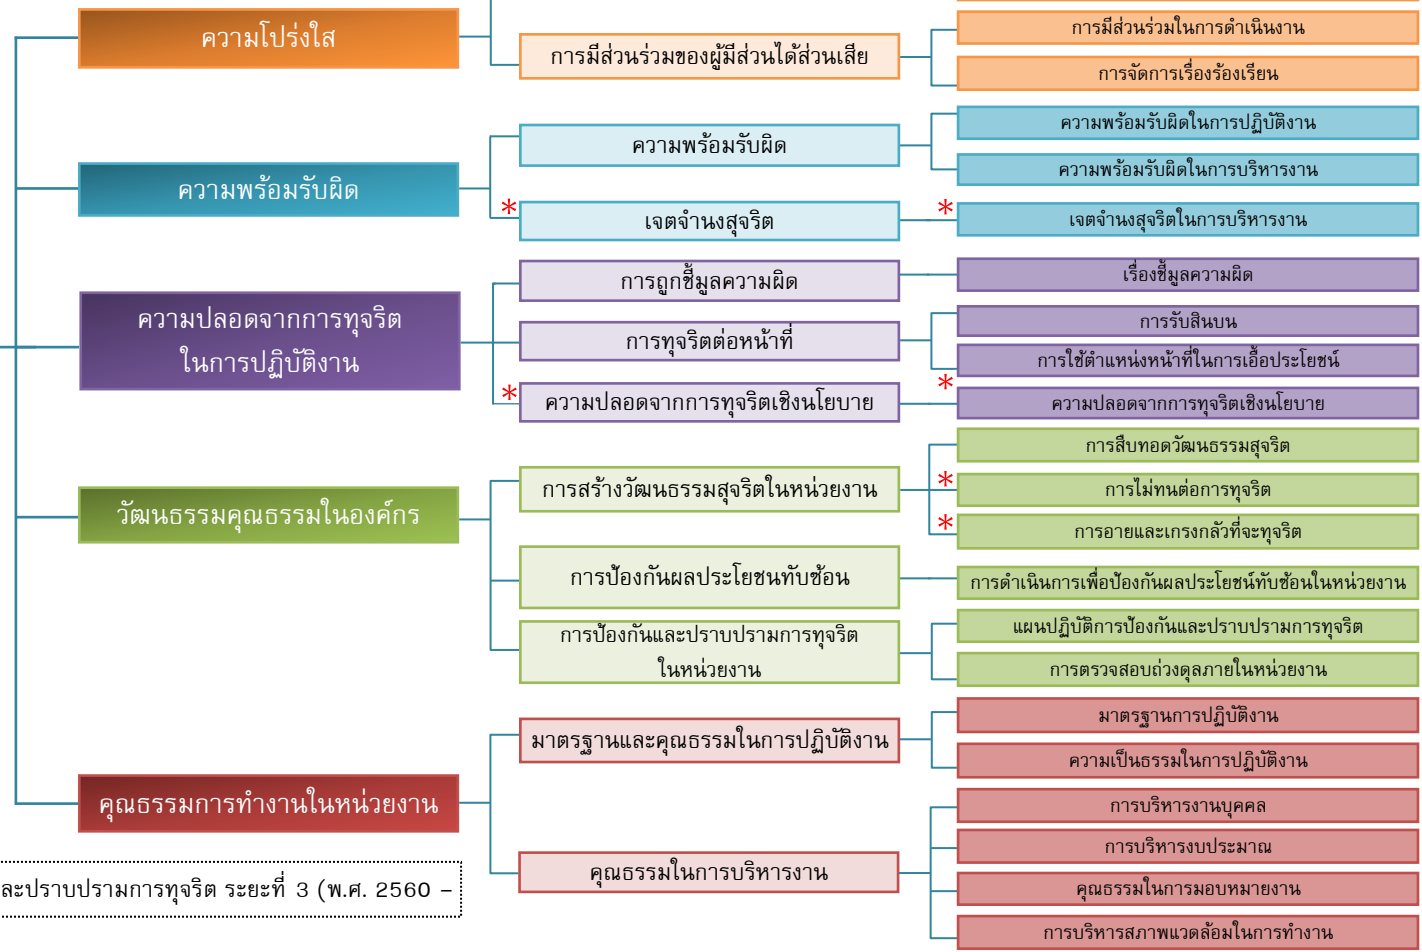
ความโปร่งใส

การมีส่วนร่วมของผู้มีส่วนได้ส่วนเสีย

การมีส่วนร่วมในการดำเนินงาน

การจัดการเรื่องร้องเรียน

ความพร้อมรับผิด

ความพร้อมรับผิด

ความพร้อมรับผิดในการปฏิบัติงาน

ความพร้อมรับผิดในการบริหารงาน

*

เจตจำนงสุจริต

*

เจตจำนงสุจริตในการบริหารงาน

ความปลอดจากการทุจริตในการปฏิบัติงาน

การถูกชี้มูลความผิด

เรื่องชี้มูลความผิด

การทุจริตต่อหน้าที่

การรับสินบน

การใช้ตำแหน่งหน้าที่ในการเอื้อประโยชน์

*

ความปลอดจากการทุจริตเชิงนโยบาย

*

ความปลอดจากการทุจริตเชิงนโยบาย

วัฒนธรรมคุณธรรมในองค์กร

การสร้างวัฒนธรรมสุจริตในหน่วยงาน

การสืบทอดวัฒนธรรมสุจริต

*

การไม่ทนต่อการทุจริต

*

การอายและเกรงกลัวที่จะทุจริต

การป้องกันผลประโยชนทับซ้อน

การดำเนินการเพื่อป้องกันผลประโยชน์ทับซ้อนในหน่วยงาน

การป้องกันและปราบปรามการทุจริตในหน่วยงาน

แผนปฏิบัติการป้องกันและปราบปรามการทุจริต

การตรวจสอบถ่วงดุลภายในหน่วยงาน

คุณธรรมการทำงานในหน่วยงาน

มาตรฐานและคุณธรรมในการปฏิบัติงาน

มาตรฐานการปฏิบัติงาน

ความเป็นธรรมในการปฏิบัติงาน

คุณธรรมในการบริหารงาน

การบริหารงานบุคคล

การบริหารงบประมาณ

คุณธรรมในการมอบหมายงาน

การบริหารสภาพแวดล้อมในการทำงาน

ละปราบปรามการทุจริต ระยะที่ 3 (พ.ศ. 2560 –